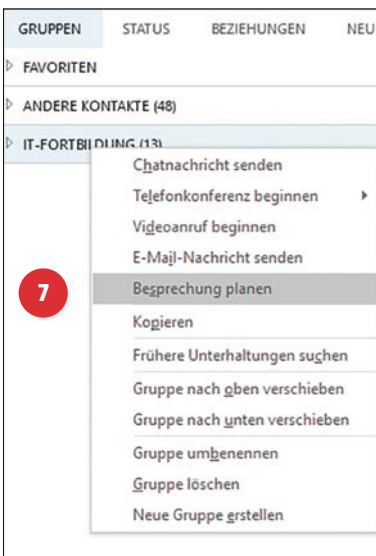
GRUPPEN STATUS BEZIEHUNGEN NEU

FAVORITEN

ANDERE KONTAKTE (48)

IT-FORTBILDUNG (13)

Chatnachricht senden
Telefonkonferenz beginnen
Videoanruf beginnen
E-Mail-Nachricht senden
Besprechung planen
Kopieren
Frühere Unterhaltungen suchen
Gruppe nach oben verschieben
Gruppe nach unten verschieben
Gruppe umbenennen
Gruppe löschen
Neue Gruppe erstellen

7